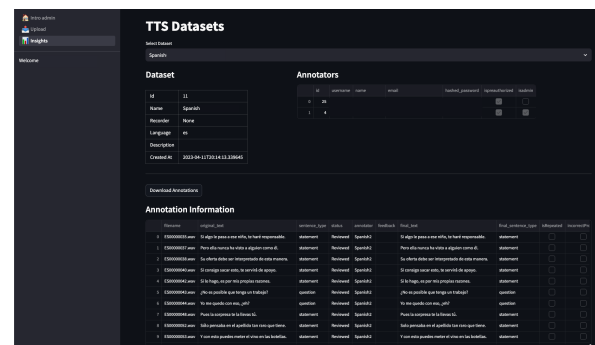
Intro admin
Upload
Insights

Welcome

TTS Datasets

Select Dataset

Spanish

Dataset

| Id | 11 |
|---|---|
| Name | Spanish |
| Recorder | None |
| Language | es |
| Description | |
| Created At | 2023-04-11T20:14:13.339645 |

Annotators

| | id | username | name | email | hashed_password | isemailverified | isadmin |
|---|---|---|---|---|---|---|---|
| 0 | 25 | | | | | | |
| 1 | 4 | | | | | | |

Download Annotations

Annotation Information

| | filename | original_text | sentence_type | status | annotator | feedback | final_text | final_sentence_type | isRepeated | incorrectPr |
|---|---|---|---|---|---|---|---|---|---|---|
| 0 | ES00000035.wav | Si algo le pasa a ese niño, lo haré responsable. | statement | Reviewed | Spanish2 | | Si algo le pasa a ese niño, lo haré responsable. | statement | | |
| 1 | ES00000037.wav | Pero ella nunca ha visto a alguien como él. | statement | Reviewed | Spanish2 | | Pero ella nunca ha visto a alguien como él. | statement | | |
| 2 | ES00000038.wav | Su oferta debe ser interpretada de esta manera. | statement | Reviewed | Spanish2 | | Su oferta debe ser interpretada de esta manera. | statement | | |
| 3 | ES00000040.wav | Si consigo sacar esto, te serviré de apoyo. | statement | Reviewed | Spanish2 | | Si consigo sacar esto, te serviré de apoyo. | statement | | |
| 4 | ES00000041.wav | Si lo hago, es por mis propias razones. | statement | Reviewed | Spanish2 | | Si lo hago, es por mis propias razones. | statement | | |
| 5 | ES00000043.wav | ¿No es posible que tenga un trabajo? | question | Reviewed | Spanish2 | | ¿No es posible que tenga un trabajo? | question | | |
| 6 | ES00000044.wav | Yo me quedo con eso, ¿eh? | question | Reviewed | Spanish2 | | Yo me quedo con eso, ¿eh? | question | | |
| 7 | ES00000048.wav | Pues la sorpresa te la llevas tú. | statement | Reviewed | Spanish2 | | Pues la sorpresa te la llevas tú. | statement | | |
| 8 | ES00000052.wav | Sólo pensaba en el apellido tan raro que tiene. | statement | Reviewed | Spanish2 | | Sólo pensaba en el apellido tan raro que tiene. | statement | | |
| 9 | ES00000053.wav | Y con esto puedes meter el vino en las botellas. | statement | Reviewed | Spanish2 | | Y con esto puedes meter el vino en las botellas. | statement | | |